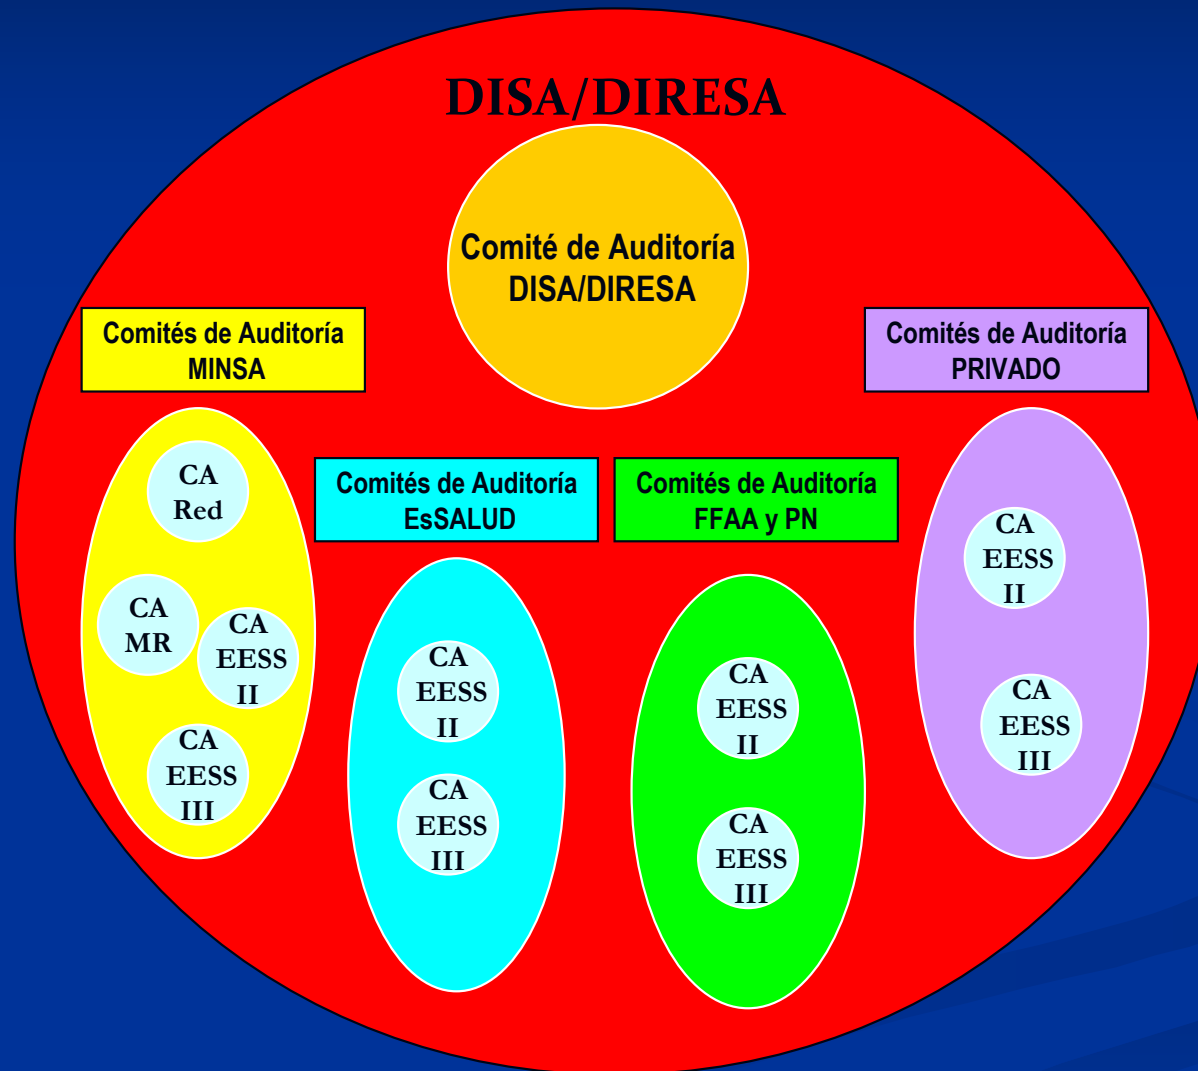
DISA/DIRESA

Comité de Auditoría DISA/DIRESA

Comités de Auditoría MINSA

CA Red

CA MR

CA EESS II

CA EESS III

Comités de Auditoría EsSALUD

CA EESS II

CA EESS III

Comités de Auditoría FFAA y PN

CA EESS II

CA EESS III

Comités de Auditoría PRIVADO

CA EESS II

CA EESS III